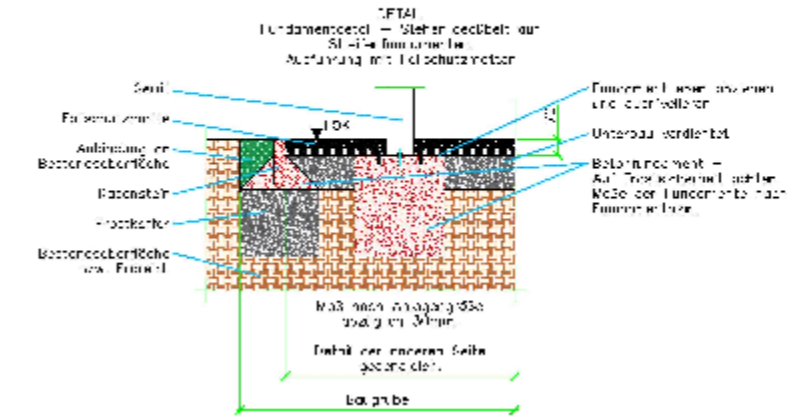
DETAIL
Fundamentsockel — Stehend gedübelt auf Stelzlage Fundamentsockel
Ausführung mit Falschutzstreifen

Seuil

Fallschutzstreifen

Anbindung an Bestandsoberfläche

Randstein

Frostkoffer

Bestandsoberfläche bzw. Erdreich

FOK

Fundamentsockel mit dauerhaftem Kantenschutz

Unterbau verdichtet

Betonfundament — Aufzustellende Geräte laut Maßen der Fundamentpläne nach Fundamentplan

Maße nach Anlagengröße festgelegt (Mayer)

Detail der anderen Seite gespiegelt

Baugrube